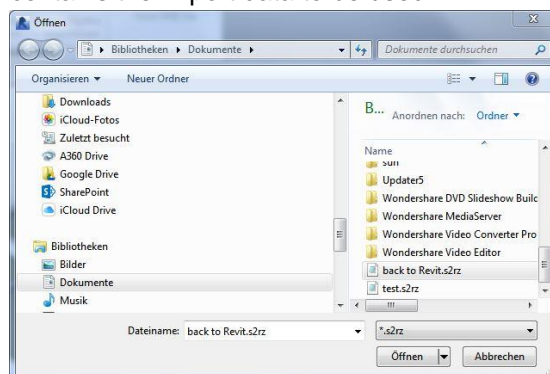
Öffnen

Bibliotheken ▸ Dokumente ▸

Dokumente durchsuchen

Organisieren ▾ Neuer Ordner

Downloads
iCloud-Fotos
Zuletzt besucht
A360 Drive
Google Drive
SharePoint
iCloud Drive

Bibliotheken
Bilder
Dokumente
Musik

B... Anordnen nach: Ordner ▾

Name
sun
Updater5
Wondershare DVD Slideshow Build
Wondershare MediaServer
Wondershare Video Converter Pro
Wondershare Video Editor
back to Revit.s2rz
test.s2rz

Dateiname: back to Revit.s2rz

*.s2rz

Öffnen

Abbrechen